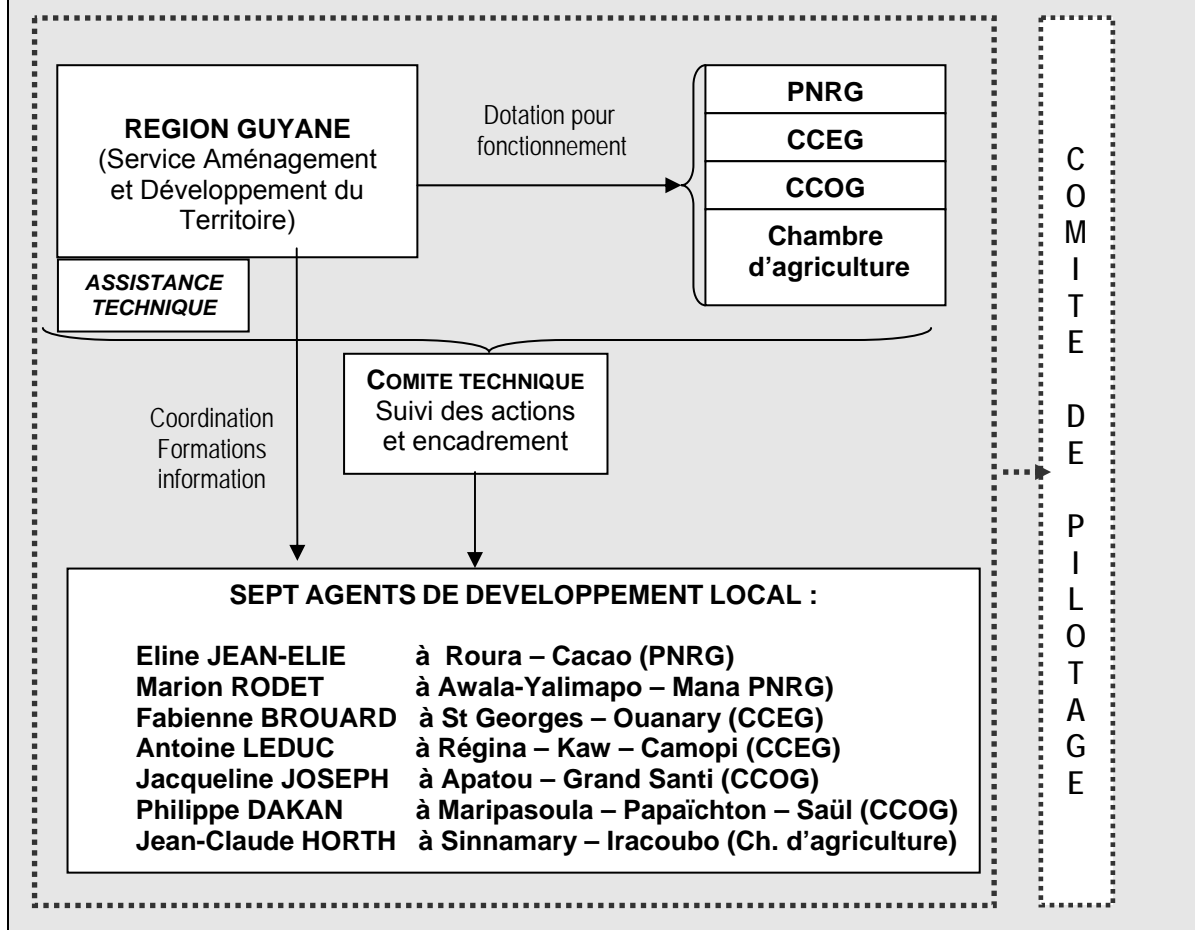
**REGION GUYANE**
(Service Aménagement et Développement du Territoire)

*ASSISTANCE TECHNIQUE*

Dotation pour fonctionnement

PNRG
CCEG
CCOG
Chambre d'agriculture

COMITE TECHNIQUE
Suivi des actions et encadrement

Coordination
Formations
information

SEPT AGENTS DE DEVELOPPEMENT LOCAL :

Eline JEAN-ELIE à Roura – Cacao (PNRG)
Marion RODET à Awala-Yalimapo – Mana PNRG)
Fabienne BROUARD à St Georges – Ouanary (CCEG)
Antoine LEDUC à Régina – Kaw – Camopi (CCEG)
Jacqueline JOSEPH à Apatou – Grand Santi (CCOG)
Philippe DAKAN à Maripasoula – Papaïchton – Saül (CCOG)
Jean-Claude HORTH à Sinnamary – Iracoubo (Ch. d'agriculture)

COMITE DE PILOTAGE